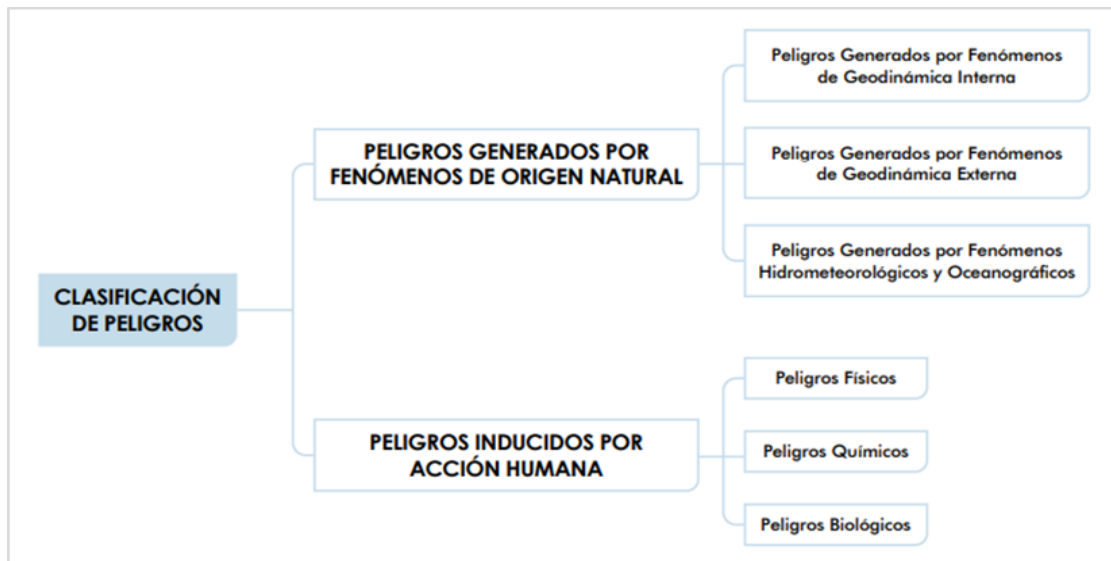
CLASIFICACIÓN DE PELIGROS

PELIGROS GENERADOS POR FENÓMENOS DE ORIGEN NATURAL

Peligros Generados por Fenómenos de Geodinámica Interna

Peligros Generados por Fenómenos de Geodinámica Externa

Peligros Generados por Fenómenos Hidrometeorológicos y Oceanográficos

PELIGROS INDUCIDOS POR ACCIÓN HUMANA

Peligros Físicos

Peligros Químicos

Peligros Biológicos